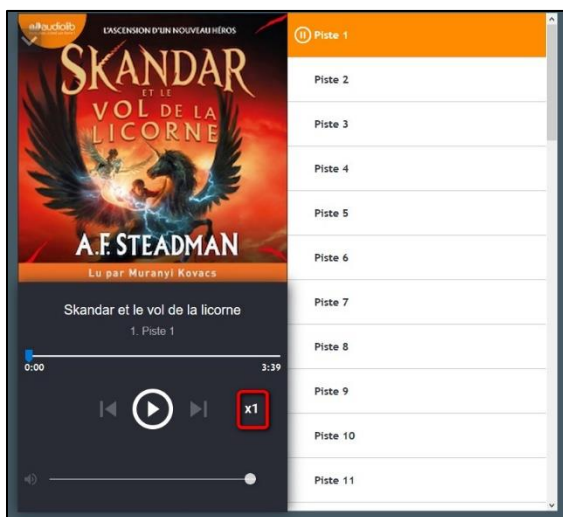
audiolib

L'ASCENSION D'UN NOUVEAU HÉROS

SKANDAR ET LE VOL DE LA LICORNE

A.F. STEADMAN

Lu par Muranyi Kovacs

Skandar et le vol de la licorne

1. Piste 1

0:00

3:39

x1

Piste 1

Piste 2

Piste 3

Piste 4

Piste 5

Piste 6

Piste 7

Piste 8

Piste 9

Piste 10

Piste 11